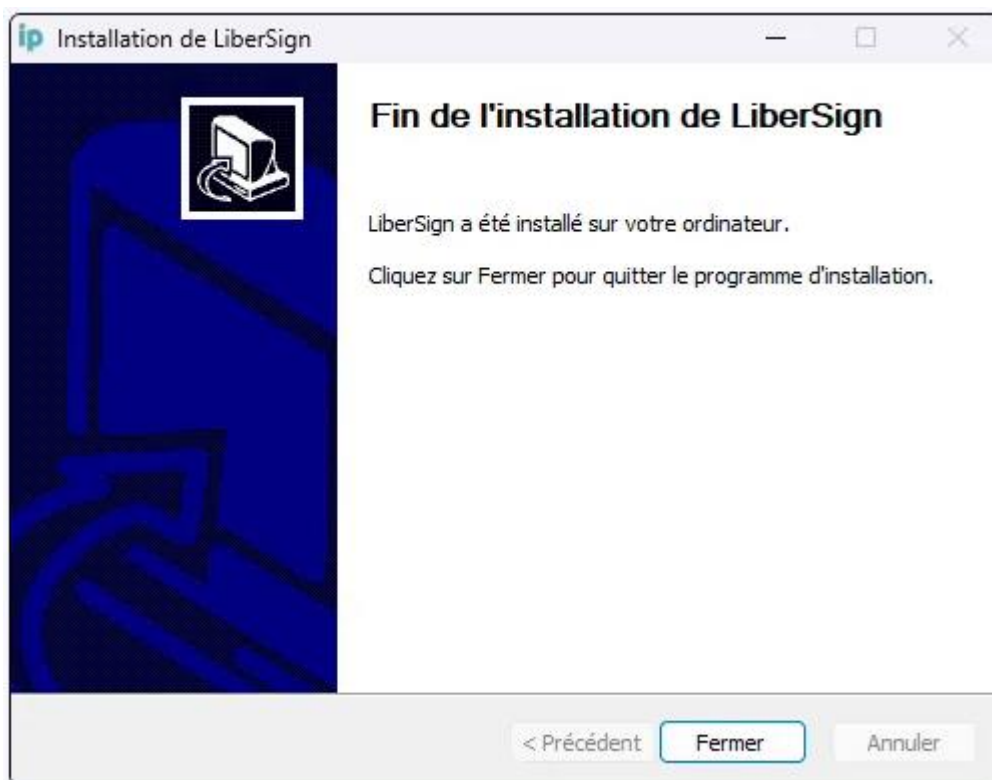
ip Installation de LiberSign

Fin de l'installation de LiberSign

LiberSign a été installé sur votre ordinateur.

Cliquez sur Fermer pour quitter le programme d'installation.

< Précédent Fermer Annuler